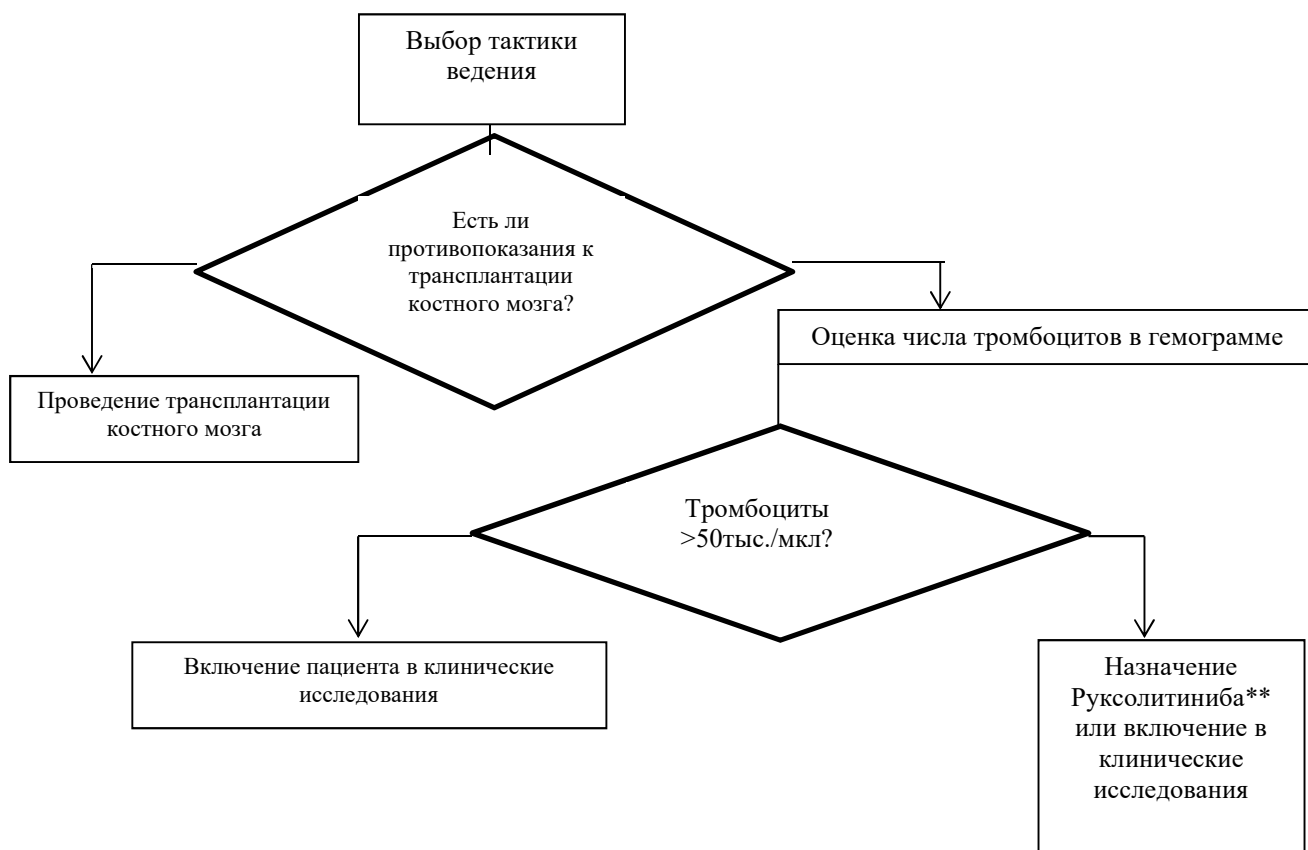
Выбор тактики ведения

Есть ли противопоказания к трансплантации костного мозга?

Проведение трансплантации костного мозга

Оценка числа тромбоцитов в гемограмме

Тромбоциты >50тыс./мкл?

Включение пациента в клинические исследования

Назначение Руксолитиниба** или включение в клинические исследования